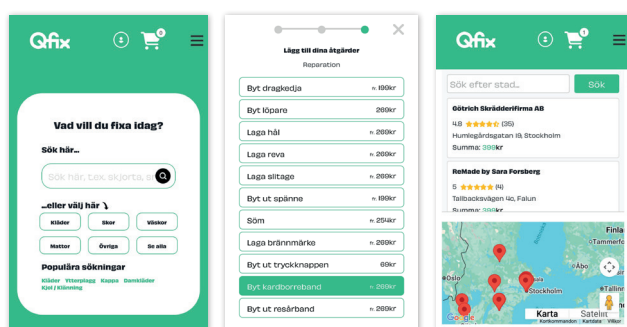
Qfix
0

Vad vill du fixa idag?

Sök här...

Sök här, t.ex. skjorta, sk

...eller välj här

Kläder
Skor
Väskor
Mattor
Övriga
Se alla

Populära sökningar

Kläder Ytterplagg Kappa Damkläder Kjol / Klänning

Lägg till dina åtgärder
Reparation

Byt dragkedja fr. 199kr
Byt löpare 269kr
Laga hål fr. 269kr
Laga reva fr. 269kr
Laga slitage fr. 269kr
Byt ut spänne fr. 199kr
Söm fr. 254kr
Laga brännmärke fr. 269kr
Byt ut tryckknappen 69kr
Byt kardborreband fr. 269kr
Byt ut resårband fr. 269kr

Qfix
1

Sök efter stad...
Sök

Götrich Skrädderifirma AB
4.8 (35)
Humlegårdsgatan 19, Stockholm
Summa: 399kr

ReMade by Sara Forsberg
5 (4)
Tallbacksvägen 4O, Falun
Summa: 399kr

Oslo
Stockholm
Åbo
Tallinn
Karta
Satellit
Google
Kortkommandon
Kartdata
Villkor